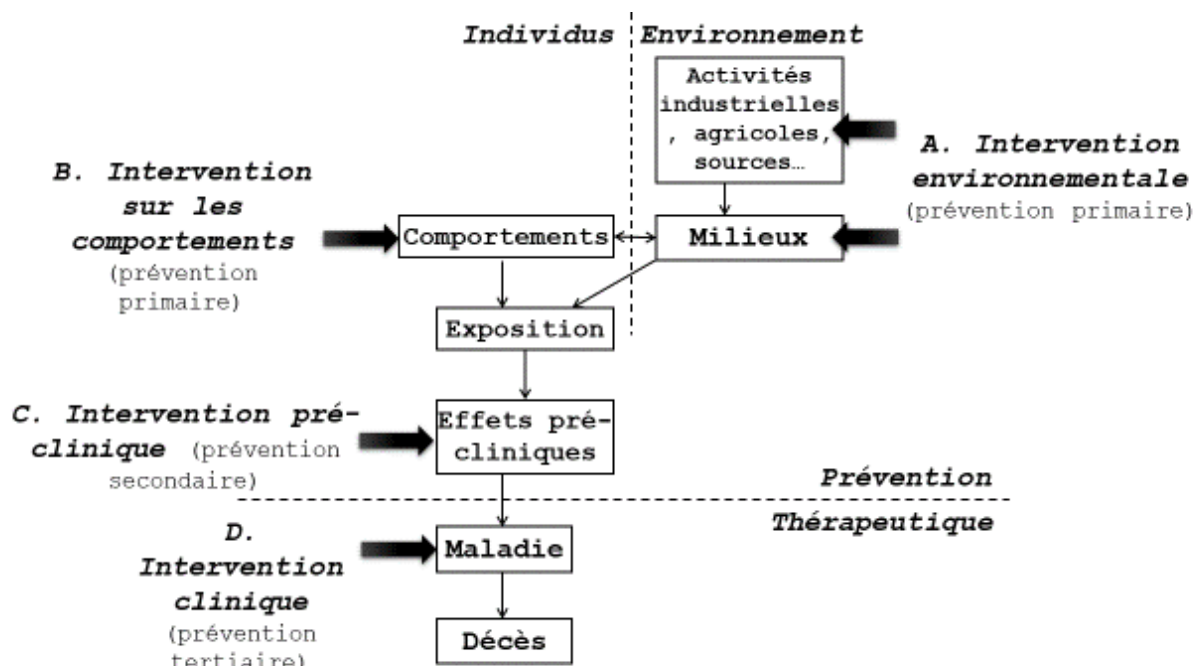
Individus

Environnement

Activités industrielles, agricoles, sources…

A. Intervention environnementale (prévention primaire)

B. Intervention sur les comportements (prévention primaire)

Comportements

Milieux

Exposition

C. Intervention pré-clinique (prévention secondaire)

Effets pré-cliniques

Prévention

Thérapeutique

D. Intervention clinique (prévention tertiaire)

Maladie

Décès